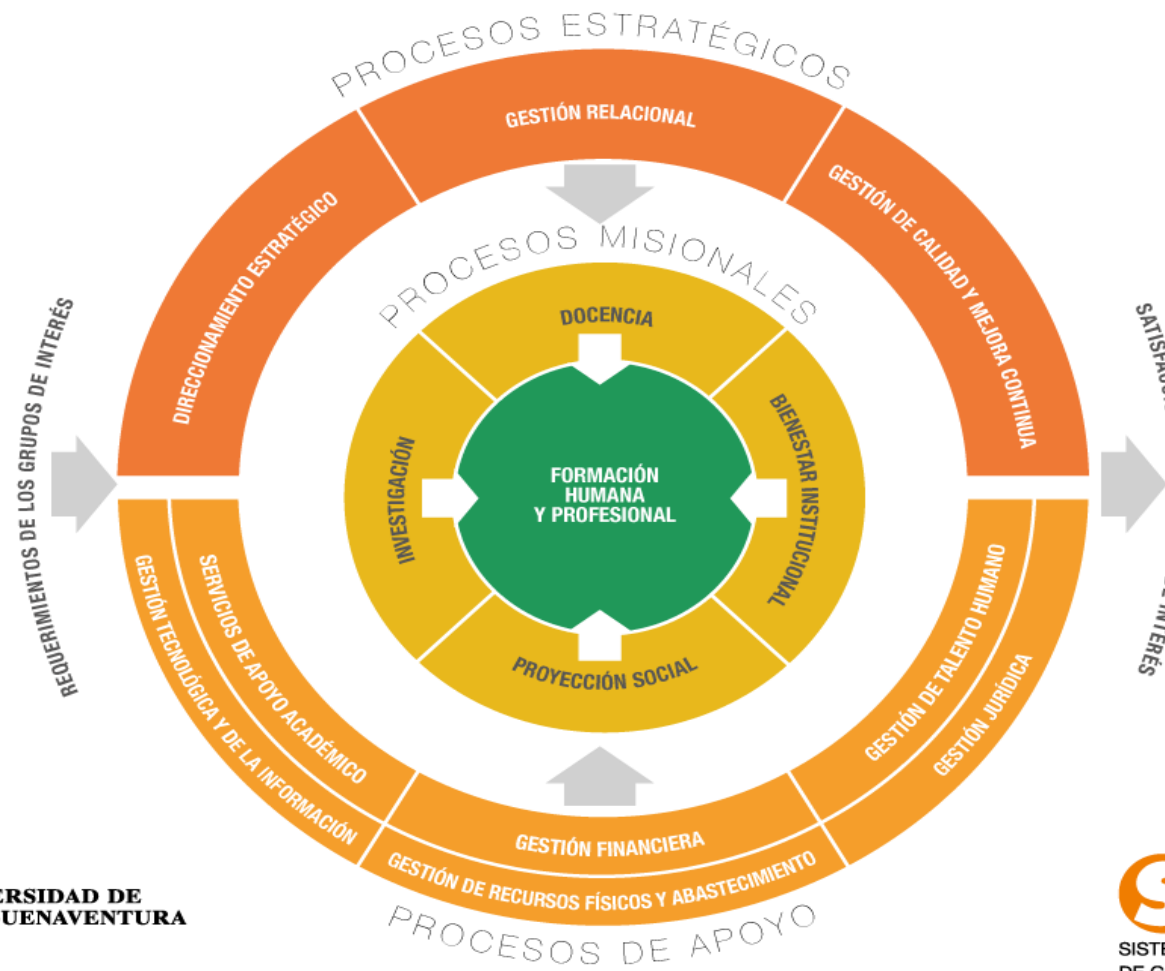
PROCESOS ESTRATÉGICOS

GESTIÓN RELACIONAL

DIRECCIONAMIENTO ESTRATÉGICO

GESTIÓN DE CALIDAD Y MEJORA CONTINUA

PROCESOS MISIONALES

DOCENCIA

INVESTIGACIÓN

BIENESTAR INSTITUCIONAL

FORMACIÓN HUMANA Y PROFESIONAL

PROYECCIÓN SOCIAL

REQUERIMIENTOS DE LOS GRUPOS DE INTERÉS

SATISFAC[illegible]

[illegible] INTERÉS

SERVICIOS DE APOYO ACADÉMICO

GESTIÓN TECNOLÓGICA Y DE LA INFORMACIÓN

GESTIÓN DE TALENTO HUMANO

GESTIÓN JURÍDICA

GESTIÓN FINANCIERA

GESTIÓN DE RECURSOS FÍSICOS Y ABASTECIMIENTO

PROCESOS DE APOYO

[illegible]ERSIDAD DE
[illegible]UENAVENTURA

SISTE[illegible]
DE C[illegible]